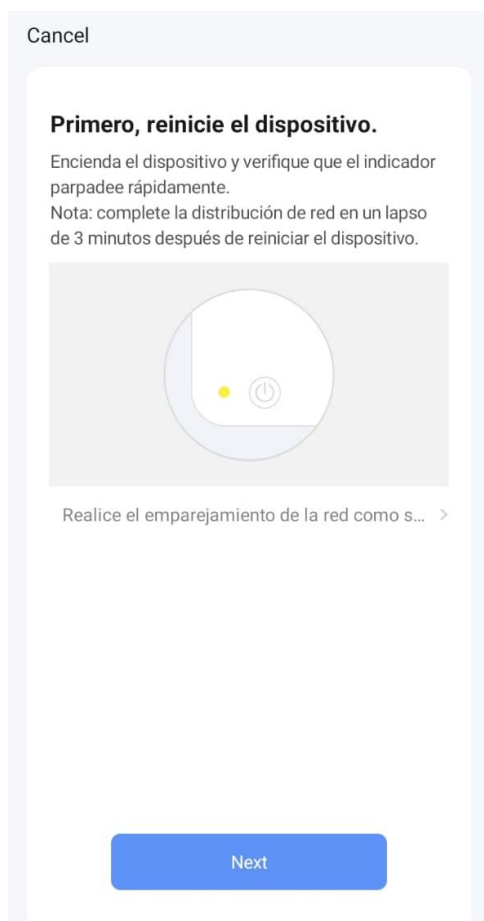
Cancel

Primero, reinicie el dispositivo.

Encienda el dispositivo y verifique que el indicador parpadee rápidamente.
Nota: complete la distribución de red en un lapso de 3 minutos después de reiniciar el dispositivo.

Realice el emparejamiento de la red como s... >

Next